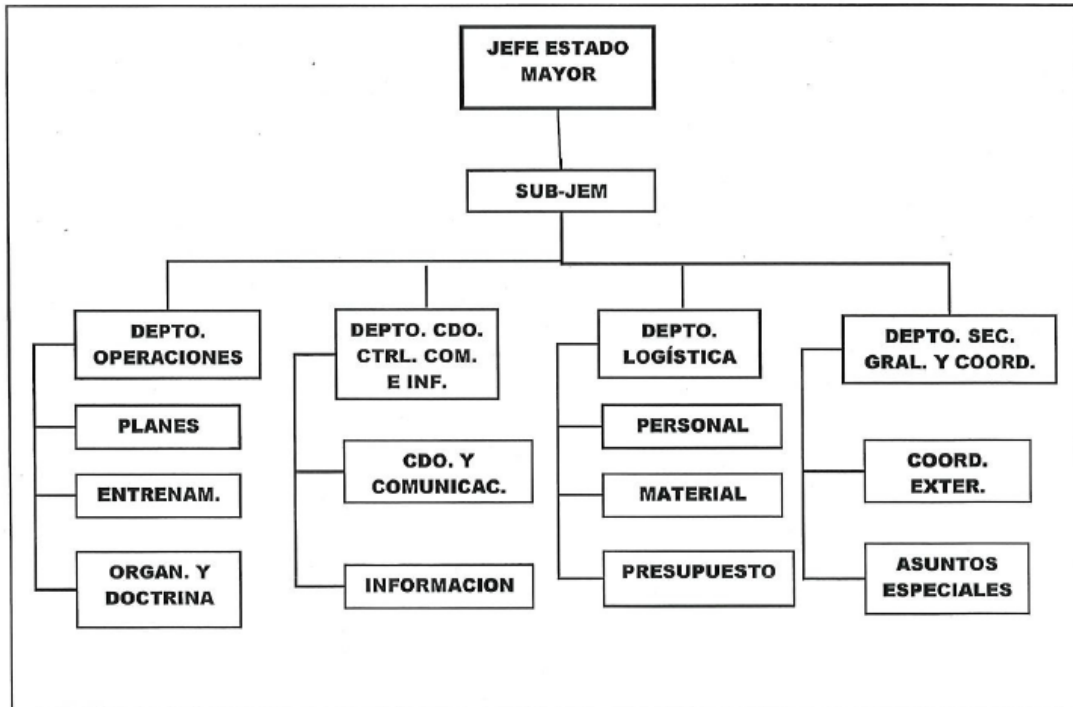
JEFE ESTADO MAYOR

SUB-JEM

DEPTO. OPERACIONES

PLANES

ENTRENAM.

ORGAN. Y DOCTRINA

DEPTO. CDO. CTRL. COM. E INF.

CDO. Y COMUNICAC.

INFORMACION

DEPTO. LOGÍSTICA

PERSONAL

MATERIAL

PRESUPUESTO

DEPTO. SEC. GRAL. Y COORD.

COORD. EXTER.

ASUNTOS ESPECIALES